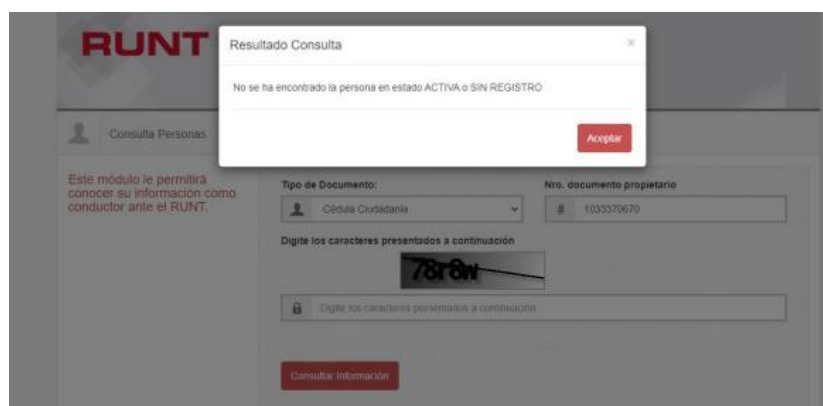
RUNT

Resultado Consulta

×

No se ha encontrado la persona en estado ACTIVA o SIN REGISTRO

Aceptar

Consulta Personas

Este módulo le permitirá conocer su información como conductor ante el RUNT.

Tipo de Documento:

Cédula Ciudadanía

Nro. documento propietario

#

1033370670

Digite los caracteres presentados a continuación

78r8w

Digite los caracteres presentados a continuación

Consultar Información